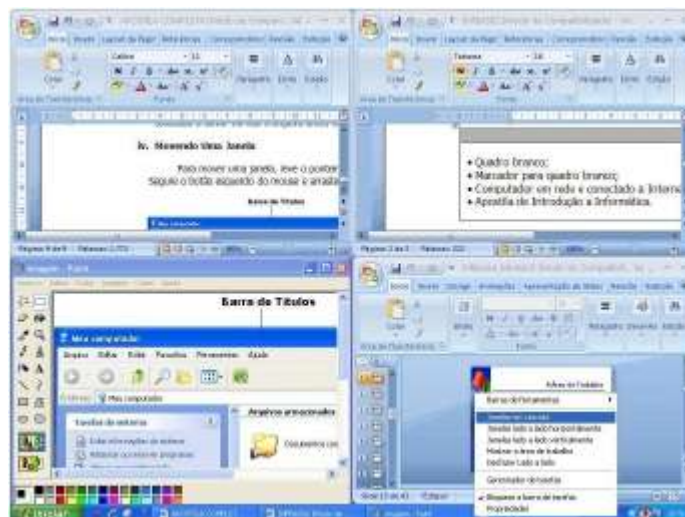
iv. Movendo Uma Janela

Para mover uma janela, leve o ponteiro
Segure o botão esquerdo do mouse e arraste

Barra de Títulos

• Quadro branco;
• Marcador para quadro branco;
• Computador em rede e conectado à Interne
• Apostila de Introdução à Informática.

Barra de Títulos

Meu computador

Arquivo Editar Exibir Favoritos Ferramentas Ajuda

Arquivos armazenados

Tarefas do sistema

Documentos co

Barras de ferramentas
Janelas em cascata
Janelas lado a lado horizontalmente
Janelas lado a lado verticalmente
Mostrar a área de trabalho
Desfazer Lado a lado
Gerenciador de tarefas
Bloquear a barra de tarefas
Propriedades

Iniciar